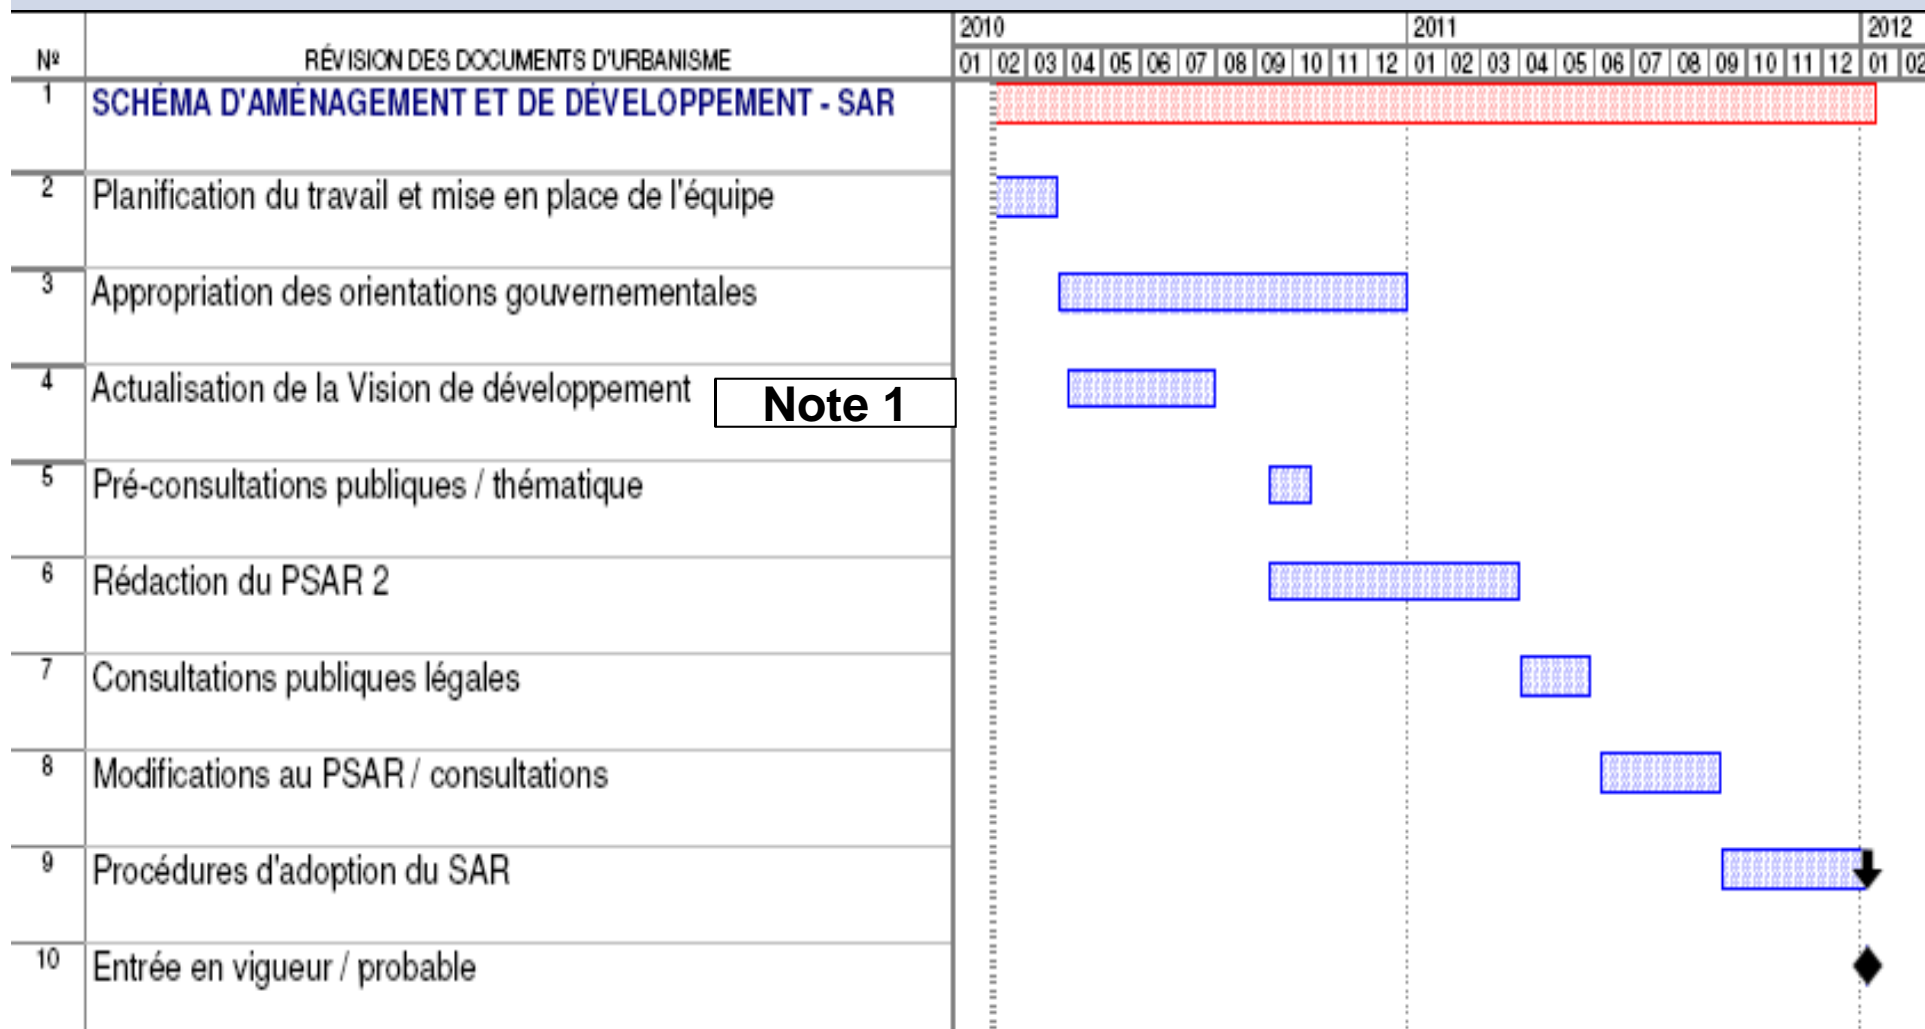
| Nº | RÉVISION DES DOCUMENTS D'URBANISME | 2010 01 02 03 04 05 06 07 08 09 10 11 12 | 2011 01 02 03 04 05 06 07 08 09 10 11 12 | 2012 01 02 |
|---|---|---|---|---|
| 1 | SCHÉMA D'AMÉNAGEMENT ET DE DÉVELOPPEMENT - SAR | | | |
| 2 | Planification du travail et mise en place de l'équipe | | | |
| 3 | Appropriation des orientations gouvernementales | | | |
| 4 | Actualisation de la Vision de développement | | | |
| 5 | Pré-consultations publiques / thématique | | | |
| 6 | Rédaction du PSAR 2 | | | |
| 7 | Consultations publiques légales | | | |
| 8 | Modifications au PSAR / consultations | | | |
| 9 | Procédures d'adoption du SAR | | | |
| 10 | Entrée en vigueur / probable | | | |

Note 1